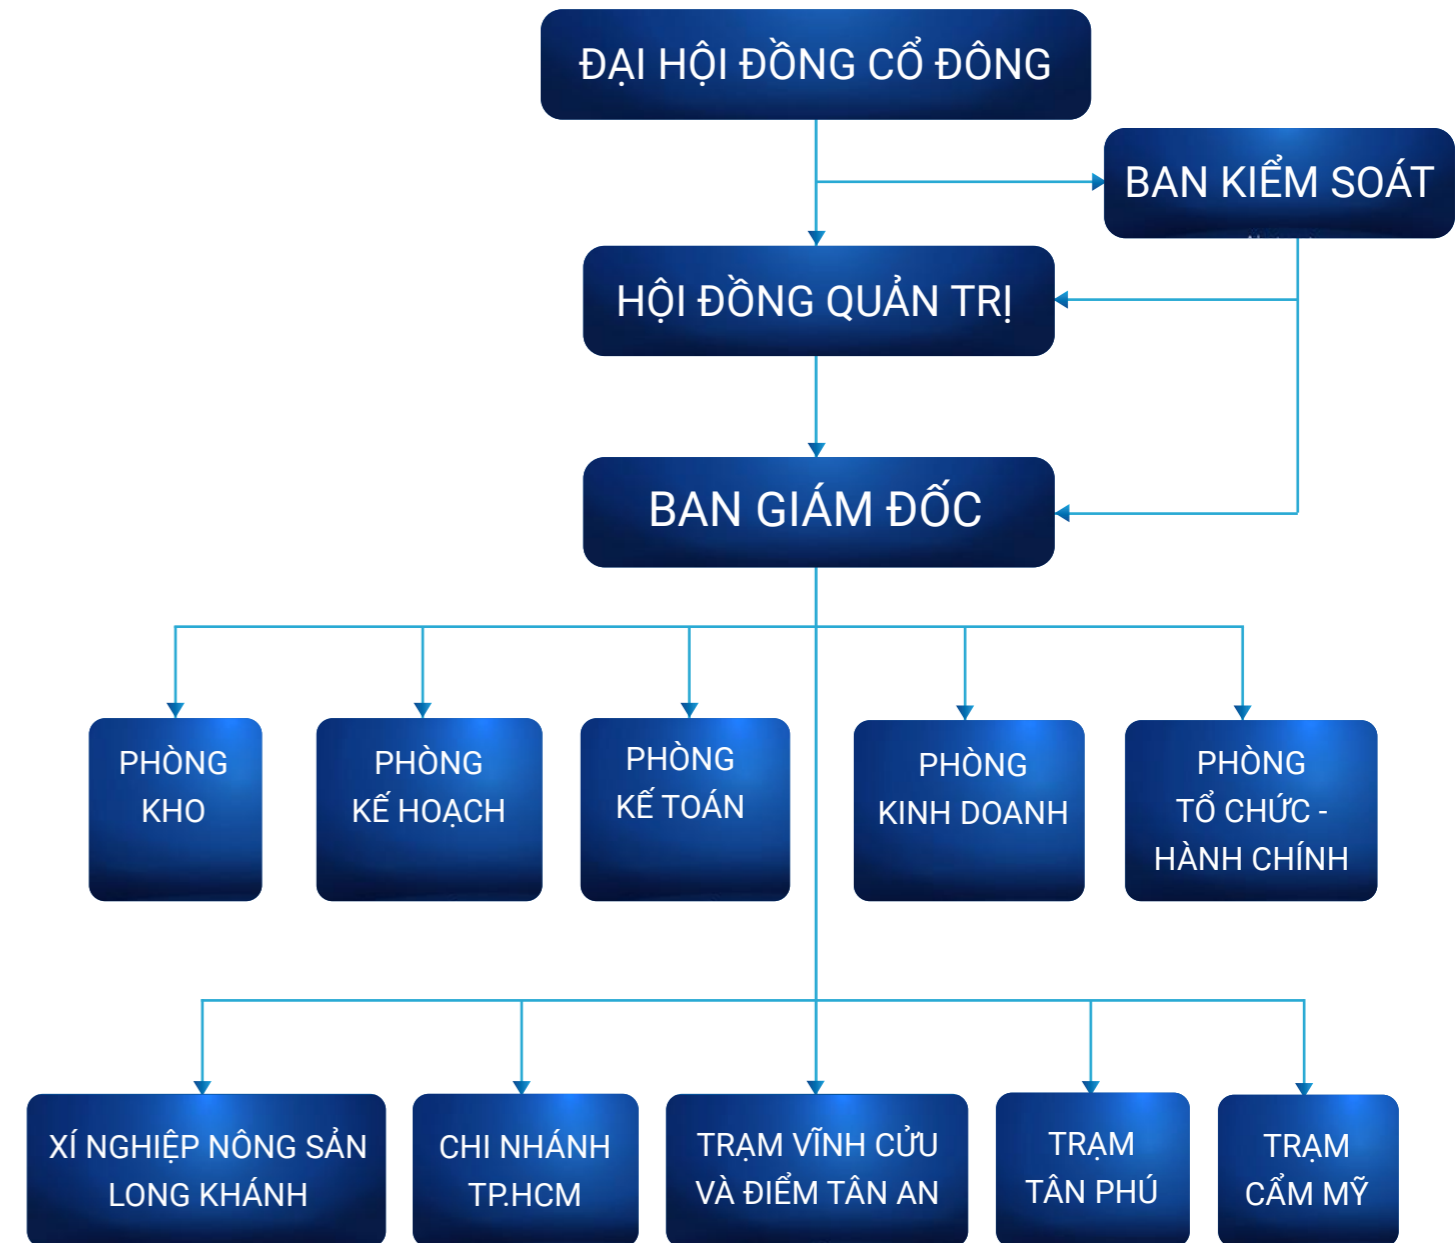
ĐẠI HỘI ĐỒNG CỔ ĐÔNG

BAN KIỂM SOÁT

HỘI ĐỒNG QUẢN TRỊ

BAN GIÁM ĐỐC

PHÒNG KHO

PHÒNG KẾ HOẠCH

PHÒNG KẾ TOÁN

PHÒNG KINH DOANH

PHÒNG TỔ CHỨC - HÀNH CHÍNH

XÍ NGHIỆP NÔNG SẢN LONG KHÁNH

CHI NHÁNH TP.HCM

TRẠM VĨNH CỬU VÀ ĐIỂM TÂN AN

TRẠM TÂN PHÚ

TRẠM CẨM MỸ